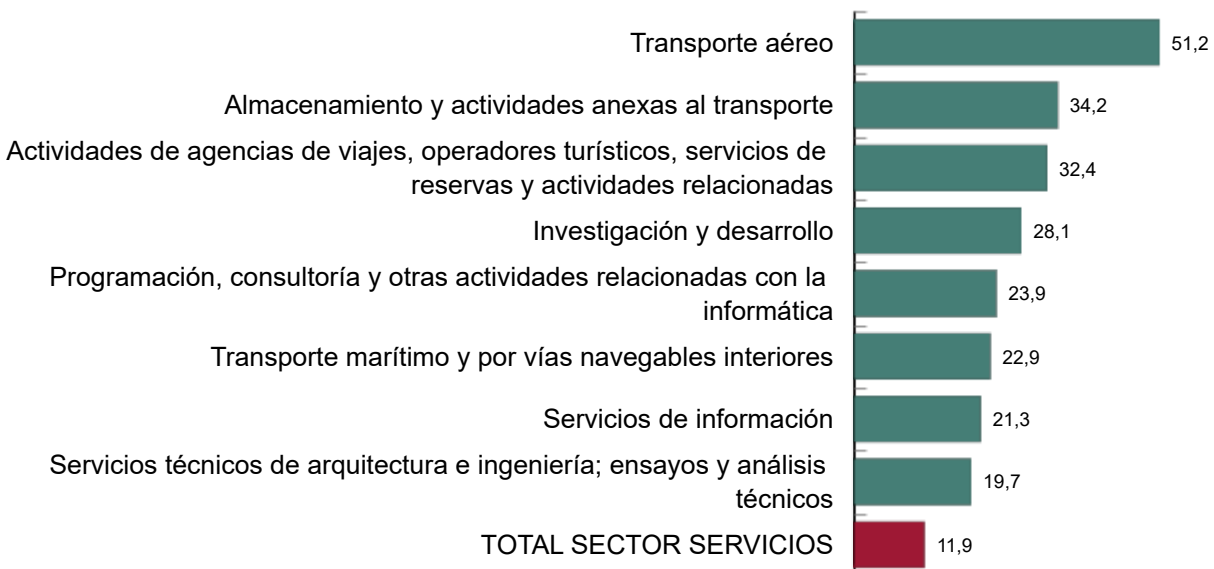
| | |
|---|---|
| Transporte aéreo | 51,2 |
| Almacenamiento y actividades anexas al transporte | 34,2 |
| Actividades de agencias de viajes, operadores turísticos, servicios de reservas y actividades relacionadas | 32,4 |
| Investigación y desarrollo | 28,1 |
| Programación, consultoría y otras actividades relacionadas con la informática | 23,9 |
| Transporte marítimo y por vías navegables interiores | 22,9 |
| Servicios de información | 21,3 |
| Servicios técnicos de arquitectura e ingeniería; ensayos y análisis técnicos | 19,7 |
| TOTAL SECTOR SERVICIOS | 11,9 |